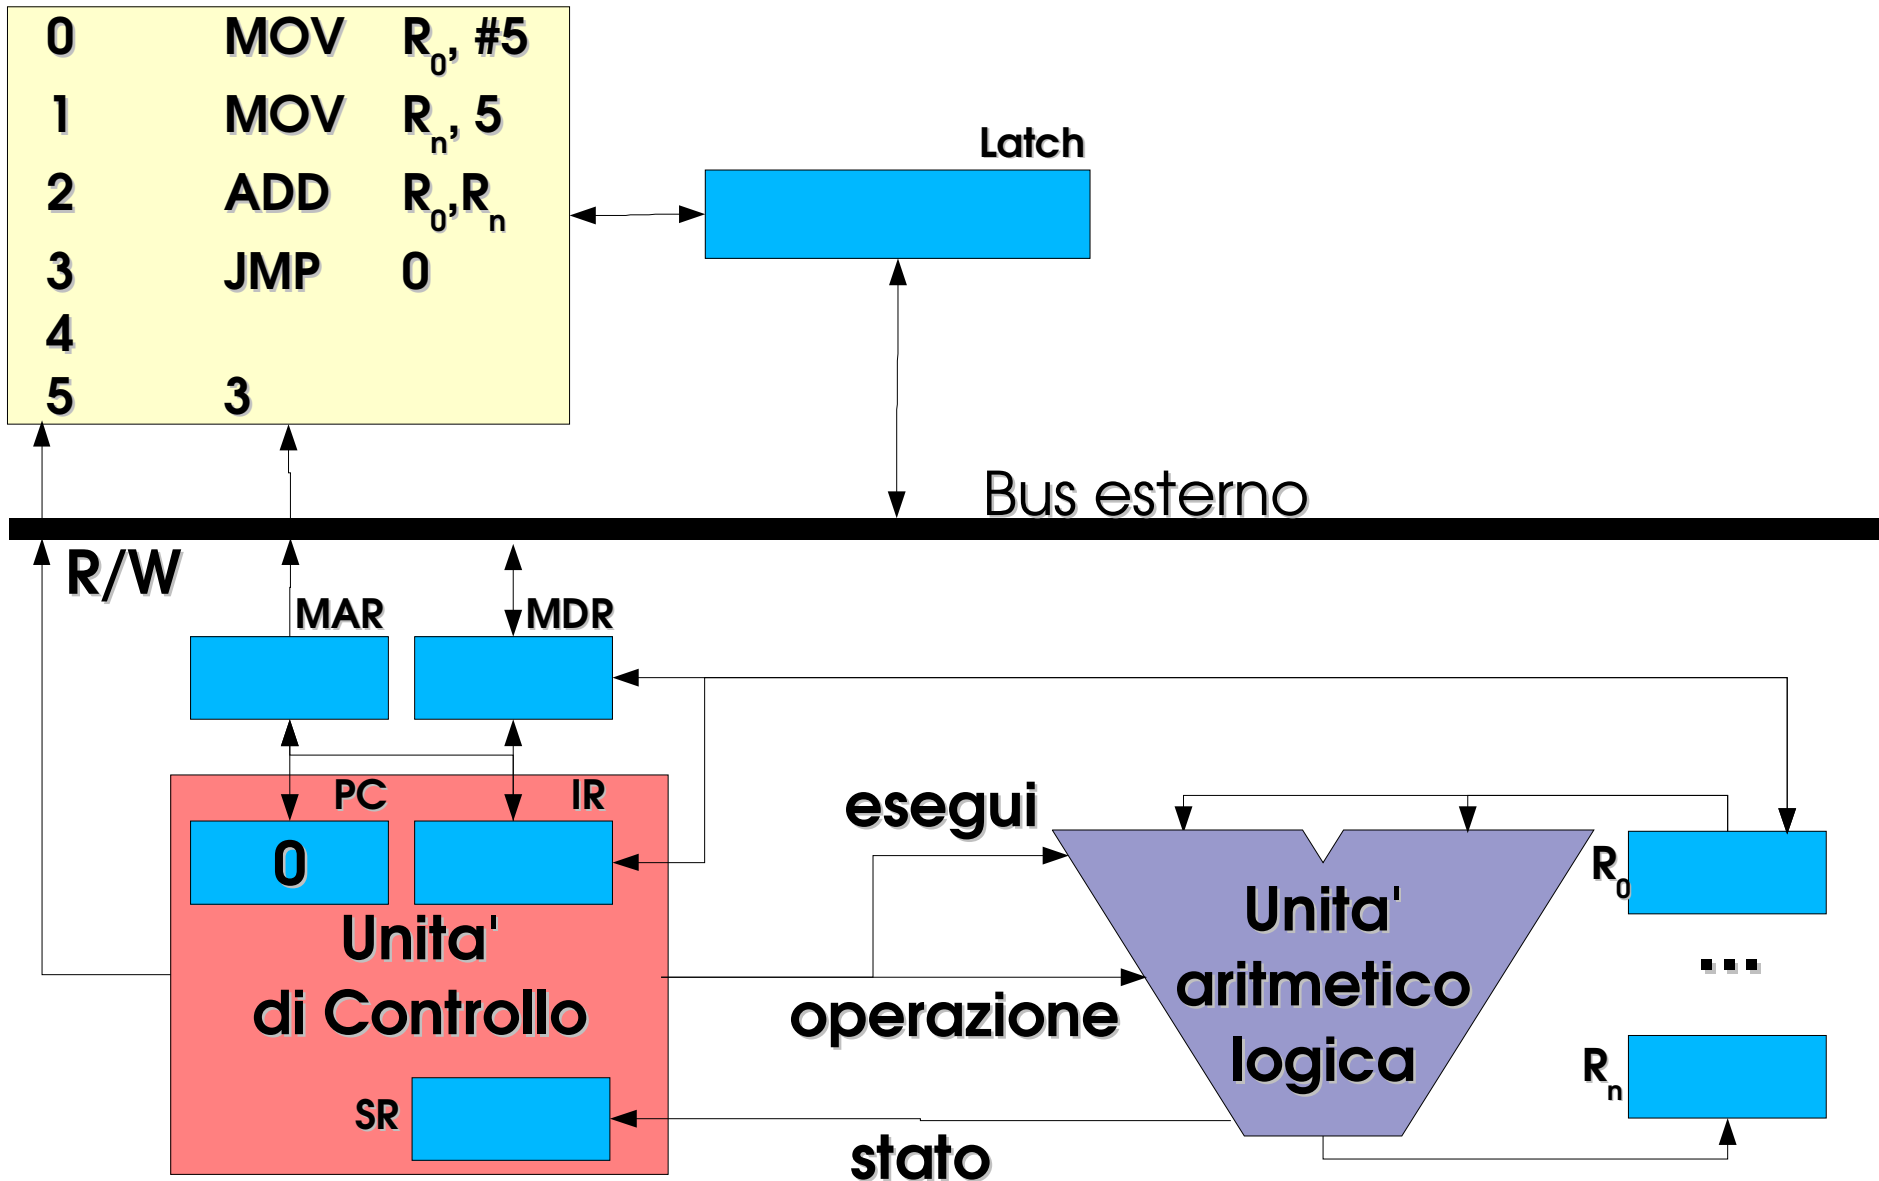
| | | |
|---|---|---|
| 0 | MOV | $R_0$, #5 |
| 1 | MOV | $R_n$, 5 |
| 2 | ADD | $R_0$,$R_n$ |
| 3 | JMP | 0 |
| 4 | | |
| 5 | 3 | |

Latch

Bus esterno

R/W

MAR

MDR

PC

IR

0

Unita' di Controllo

SR

esegui

operazione

stato

Unita' aritmetico logica

$R_0$

...

$R_n$